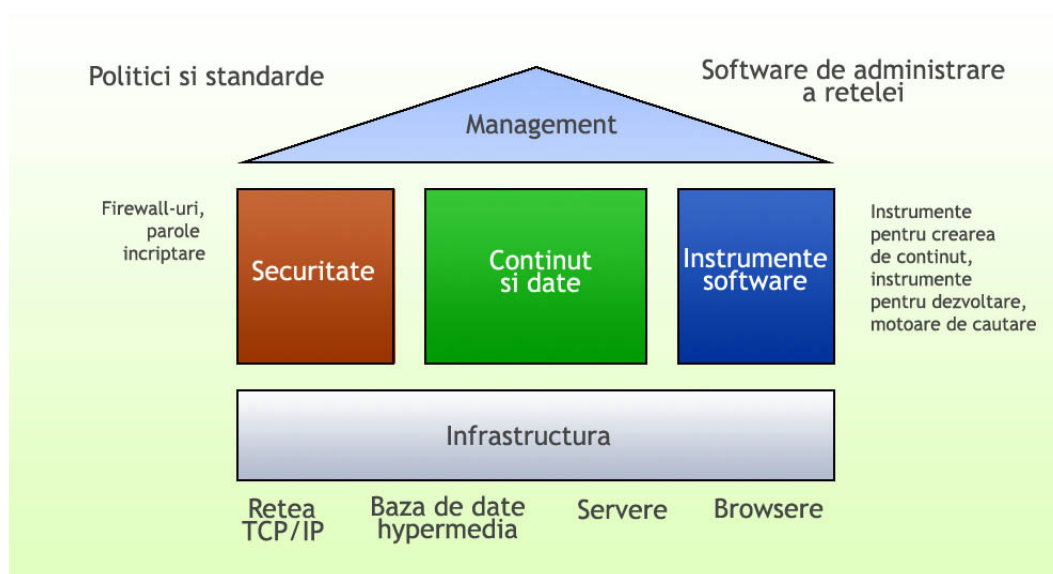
Politici si standarde

Software de administrare a retelei

Management

Firewall-uri, parole incriptare

Securitate

Continut si date

Instrumente software

Instrumente pentru crearea de continut, instrumente pentru dezvoltare, motoare de cautare

Infrastructura

Retea TCP/IP

Baza de date hypermedia

Servere

Browsere